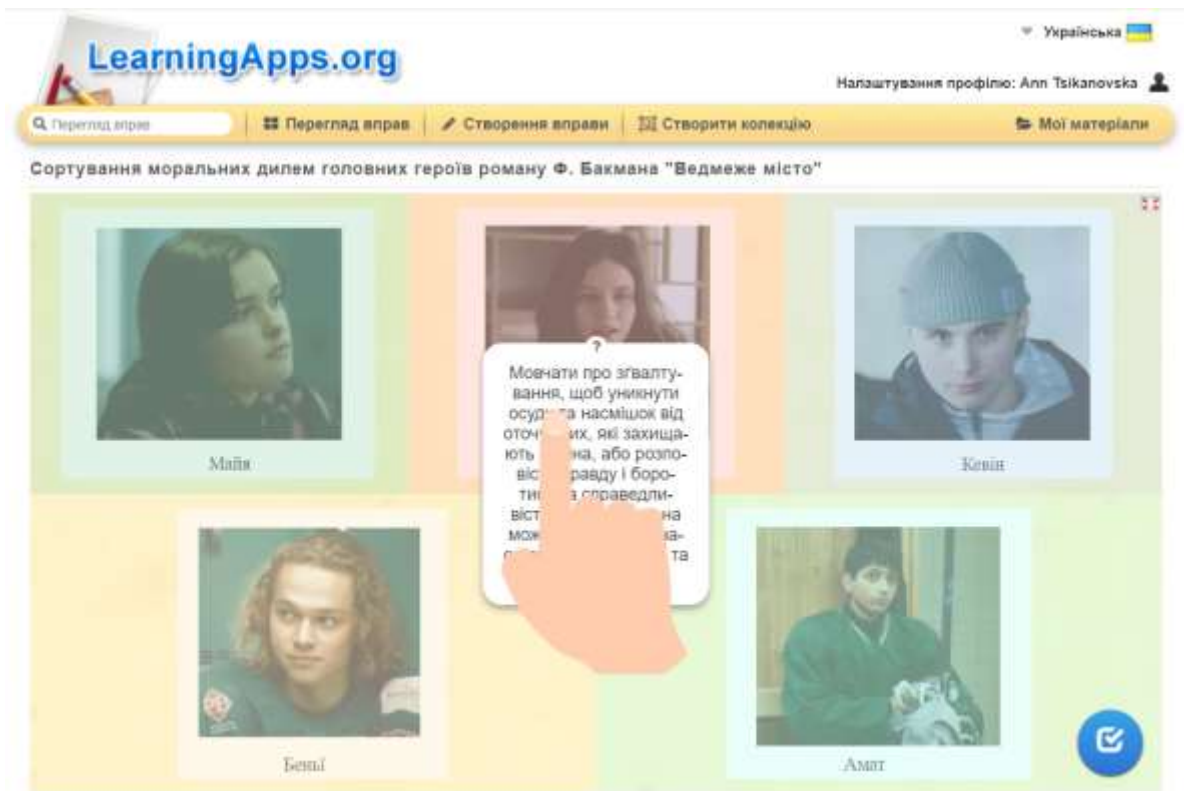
LearningApps.org

Українська

Налаштування профілю: Ann Tsikanovska

Перегляд вправ

Перегляд вправ

Створення вправи

Створити колекцію

Мої матеріали

Сортування моральних дилем головних героїв роману Ф. Бакмана "Ведмеже місто"

Майя

Кевін

?

Мовчати про зґвалтування, щоб уникнути осуд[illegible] та насмішок від оточ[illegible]их, які захищають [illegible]на, або розпові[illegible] правду і боротис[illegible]а справедливіст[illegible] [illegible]на мож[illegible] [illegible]ва- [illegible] та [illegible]

Беньї

Амат